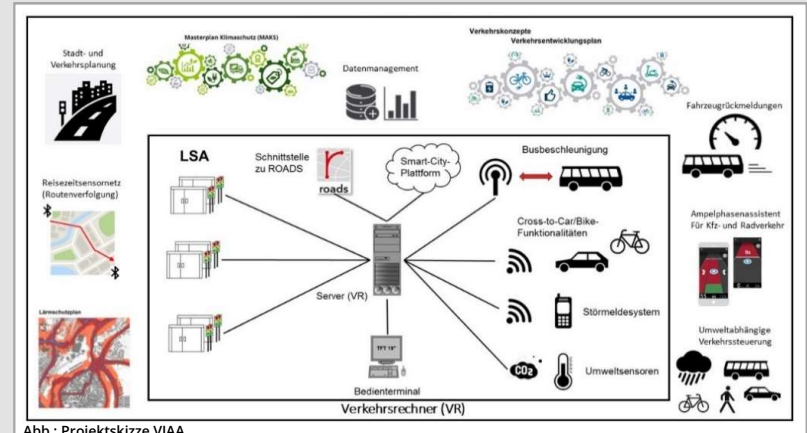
Stadt- und Verkehrsplanung

Masterplan Klimaschutz (MAKS)

Datenmanagement

Verkehrskonzepte
Verkehrsentwicklungsplan

Fahrzeugrückmeldungen

Reisezeitsensornetz (Routenverfolgung)

LSA

Schnittstelle zu ROADS

roads

Smart-City-Plattform

Busbeschleunigung

Cross-to-Car/Bike-Funktionalitäten

Ampelphasenassistent Für Kfz- und Radverkehr

Server (VR)

Störmeldesystem

Lärmschutzplan

TFT 19"

$CO_2$

Umweltsensoren

Umweltabhängige Verkehrssteuerung

Bedienterminal

Verkehrsrechner (VR)

Abb.: Projektskizze VIAA